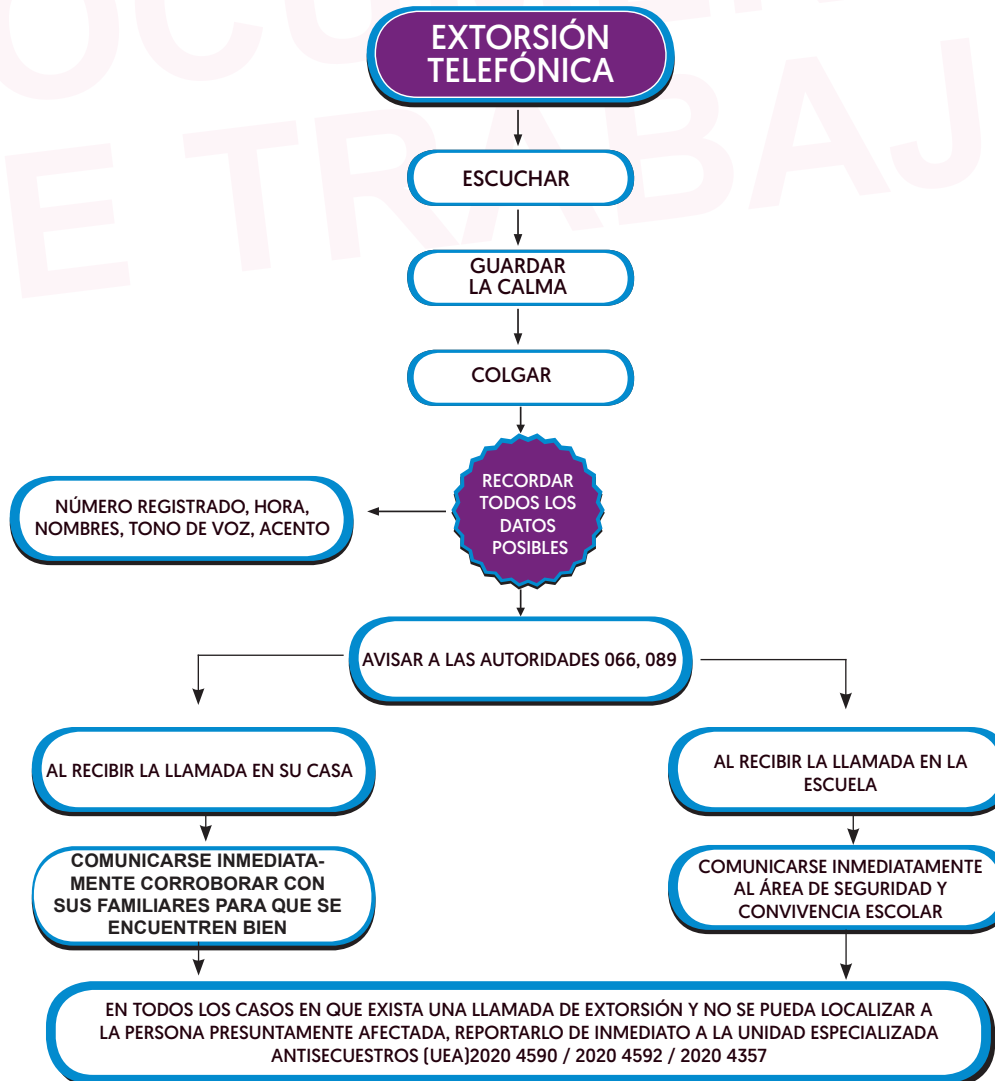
EXTORSIÓN TELEFÓNICA

ESCUCHAR

GUARDAR LA CALMA

COLGAR

RECORDAR TODOS LOS DATOS POSIBLES

NÚMERO REGISTRADO, HORA, NOMBRES, TONO DE VOZ, ACENTO

AVISAR A LAS AUTORIDADES 066, 089

AL RECIBIR LA LLAMADA EN SU CASA

COMUNICARSE INMEDIATAMENTE CORROBORAR CON SUS FAMILIARES PARA QUE SE ENCUENTREN BIEN

AL RECIBIR LA LLAMADA EN LA ESCUELA

COMUNICARSE INMEDIATAMENTE AL ÁREA DE SEGURIDAD Y CONVIVENCIA ESCOLAR

EN TODOS LOS CASOS EN QUE EXISTA UNA LLAMADA DE EXTORSIÓN Y NO SE PUEDA LOCALIZAR A LA PERSONA PRESUNTAMENTE AFECTADA, REPORTARLO DE INMEDIATO A LA UNIDAD ESPECIALIZADA ANTISECUESTROS (UEA)2020 4590 / 2020 4592 / 2020 4357